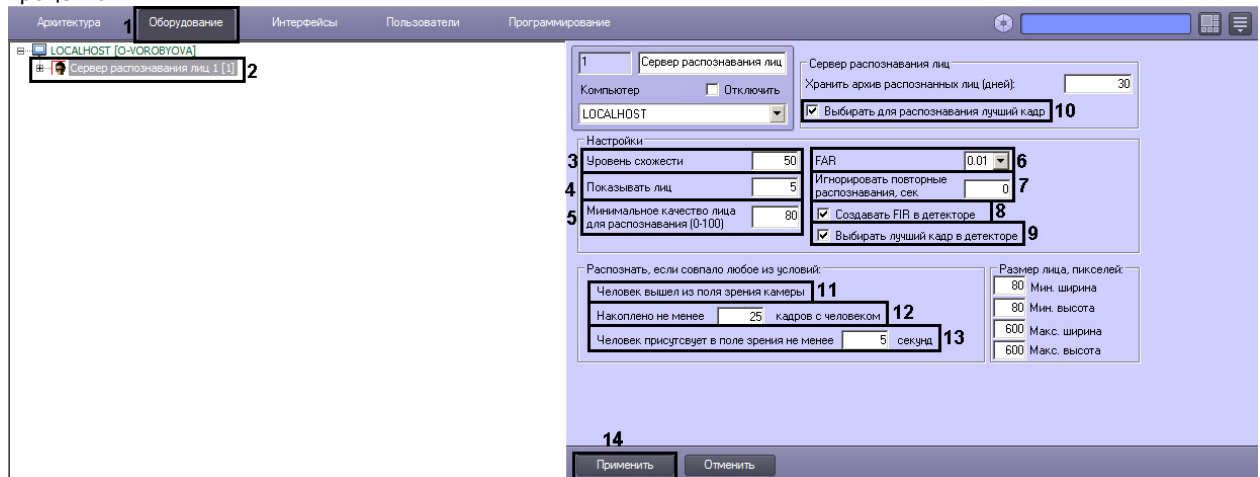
Архитектура 1 Оборудование Интерфейсы Пользователи Программирование

LOCALHOST [O-VOROBYOVA]
Сервер распознавания лиц 1 [1] 2

1 Сервер распознавания лиц
Компьютер Отключить
LOCALHOST

Сервер распознавания лиц
Хранить архив распознанных лиц (дней): 30
Выбирать для распознавания лучший кадр 10

Настройки
3 Уровень схожести 50
4 Показывать лиц 5
5 Минимальное качество лица для распознавания (0-100) 80
FAR 0.01 6
Игнорировать повторные распознавания, сек 0 7
Создавать FIR в детекторе 8
Выбирать лучший кадр в детекторе 9

Распознать, если совпало любое из условий:
Человек вышел из поля зрения камеры 11
Накоплено не менее 25 кадров с человеком 12
Человек присутсвует в поле зрения не менее 5 секунд 13

Размер лица, пикселей:
80 Мин. ширина
80 Мин. высота
600 Макс. ширина
600 Макс. высота

14
Применить Отменить